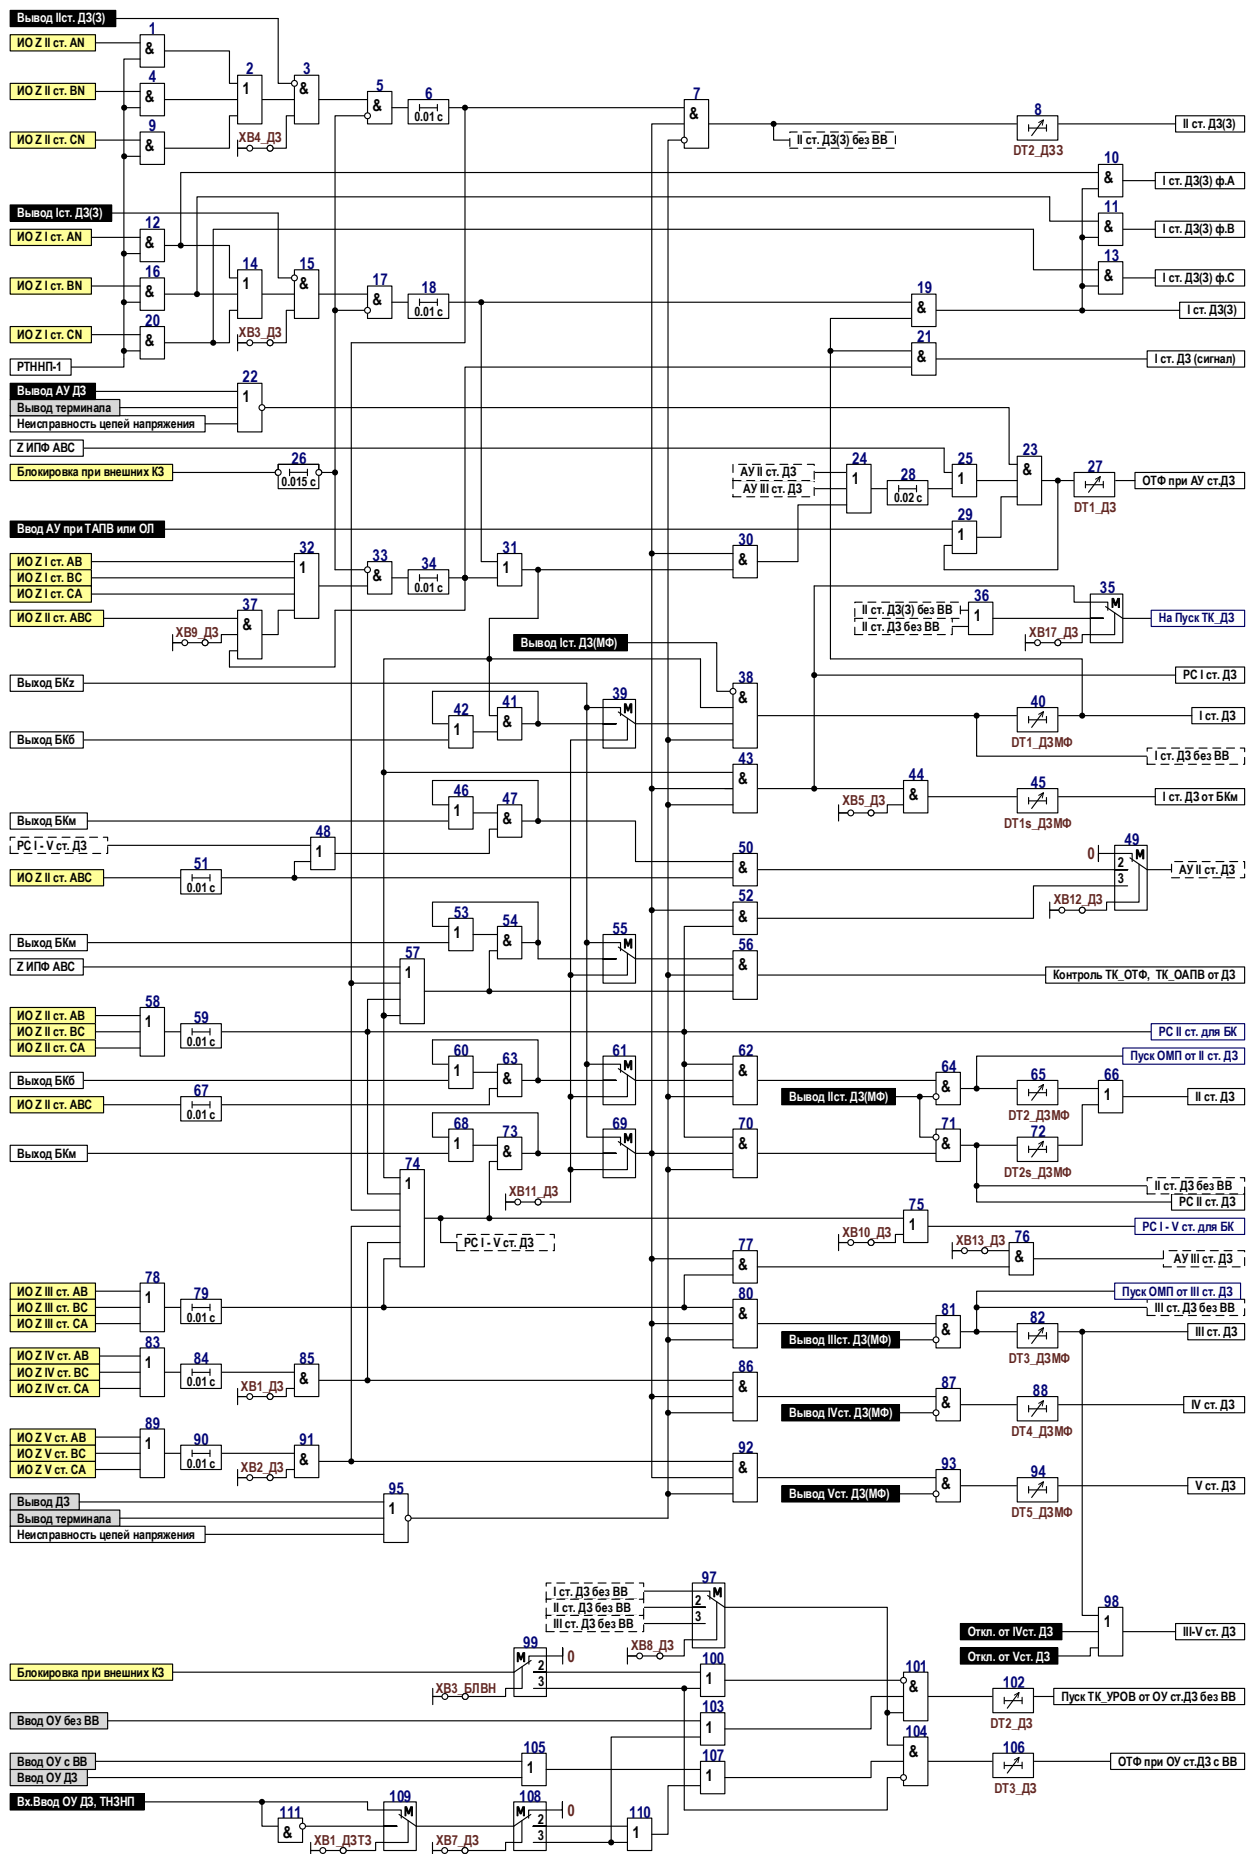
Вывод IIст. ДЗ(3)
ИО Z II ст. AN
ИО Z II ст. BN
ИО Z II ст. CN
1 &
4 &
9 &
2 1
3 &
XB4_ДЗ
5 &
6 0.01 с
7 &
8
DT2_ДЗЗ
II ст. ДЗ(3) без ВВ
II ст. ДЗ(3)
10 &
I ст. ДЗ(3) ф.А
11 &
I ст. ДЗ(3) ф.В
13 &
I ст. ДЗ(3) ф.С
Вывод Iст. ДЗ(3)
ИО Z I ст. AN
ИО Z I ст. BN
ИО Z I ст. CN
12 &
16 &
20 &
14 1
15 &
XB3_ДЗ
17 &
18 0.01 с
19 &
I ст. ДЗ(3)
21 &
I ст. ДЗ (сигнал)
РТННП-1
Вывод АУ ДЗ
Вывод терминала
Неисправность цепей напряжения
22 1
Z ИПФ АВС
Блокировка при внешних КЗ
26 0.015 с
АУ II ст. ДЗ
АУ III ст. ДЗ
24 1
28 0.02 с
25 1
23 &
27
DT1_ДЗ
ОТФ при АУ ст.ДЗ
Ввод АУ при ТАПВ или ОЛ
29 1
ИО Z I ст. AB
ИО Z I ст. BC
ИО Z I ст. CA
ИО Z II ст. ABC
32 1
37 &
XB9_ДЗ
33 &
34 0.01 с
31 1
30 &
II ст. ДЗ(3) без ВВ
II ст. ДЗ без ВВ
36 1
35 M
XB17_ДЗ
На Пуск ТК_ДЗ
Вывод Iст. ДЗ(МФ)
Выход БКz
Выход БКб
42 1
41 &
39 M
38 &
РС I ст. ДЗ
40
DT1_ДЗМФ
I ст. ДЗ
I ст. ДЗ без ВВ
43 &
XB5_ДЗ
44 &
45
DT1s_ДЗМФ
I ст. ДЗ от БКм
Выход БКм
46 1
47 &
РС I - V ст. ДЗ
48 1
ИО Z II ст. ABC
51 0.01 с
50 &
49 M
0
2
3
АУ II ст. ДЗ
XB12_ДЗ
52 &
Выход БКм
53 1
54 &
55 M
Z ИПФ АВС
57 1
56 &
Контроль ТК_ОТФ, ТК_ОАПВ от ДЗ
ИО Z II ст. AB
ИО Z II ст. BC
ИО Z II ст. CA
58 1
59 0.01 с
РС II ст. для БК
Пуск ОМП от II ст. ДЗ
Выход БКб
60 1
63 &
61 M
62 &
Вывод IIст. ДЗ(МФ)
64 &
65
DT2_ДЗМФ
66 1
II ст. ДЗ
ИО Z II ст. ABC
67 0.01 с
Выход БКм
68 1
73 &
69 M
70 &
71 &
72
DT2s_ДЗМФ
II ст. ДЗ без ВВ
РС II ст. ДЗ
74 1
XB11_ДЗ
РС I - V ст. ДЗ
75 1
XB10_ДЗ
РС I - V ст. для БК
XB13_ДЗ
76 &
АУ III ст. ДЗ
77 &
ИО Z III ст. AB
ИО Z III ст. BC
ИО Z III ст. CA
78 1
79 0.01 с
80 &
Пуск ОМП от III ст. ДЗ
III ст. ДЗ без ВВ
Вывод IIIст. ДЗ(МФ)
81 &
82
DT3_ДЗМФ
III ст. ДЗ
ИО Z IV ст. AB
ИО Z IV ст. BC
ИО Z IV ст. CA
83 1
84 0.01 с
XB1_ДЗ
85 &
86 &
Вывод IVст. ДЗ(МФ)
87 &
88
DT4_ДЗМФ
IV ст. ДЗ
ИО Z V ст. AB
ИО Z V ст. BC
ИО Z V ст. CA
89 1
90 0.01 с
XB2_ДЗ
91 &
92 &
Вывод Vст. ДЗ(МФ)
93 &
94
DT5_ДЗМФ
V ст. ДЗ
Вывод ДЗ
Вывод терминала
Неисправность цепей напряжения
95 1
I ст. ДЗ без ВВ
II ст. ДЗ без ВВ
III ст. ДЗ без ВВ
97 M
2
3
XB8_ДЗ
98 1
Откл. от IVст. ДЗ
Откл. от Vст. ДЗ
III-V ст. ДЗ
Блокировка при внешних КЗ
99 M
2
3
0
XB3_БЛВН
100 1
101 &
102
DT2_ДЗ
Пуск ТК_УРОВ от ОУ ст.ДЗ без ВВ
Ввод ОУ без ВВ
103 1
104 &
106
DT3_ДЗ
ОТФ при ОУ ст.ДЗ с ВВ
Ввод ОУ с ВВ
Ввод ОУ ДЗ
105 1
107 1
Вх.Ввод ОУ ДЗ, ТНЗНП
111 &
XB1_ДЗТ3
109 M
108 M
2
3
0
XB7_ДЗ
110 1